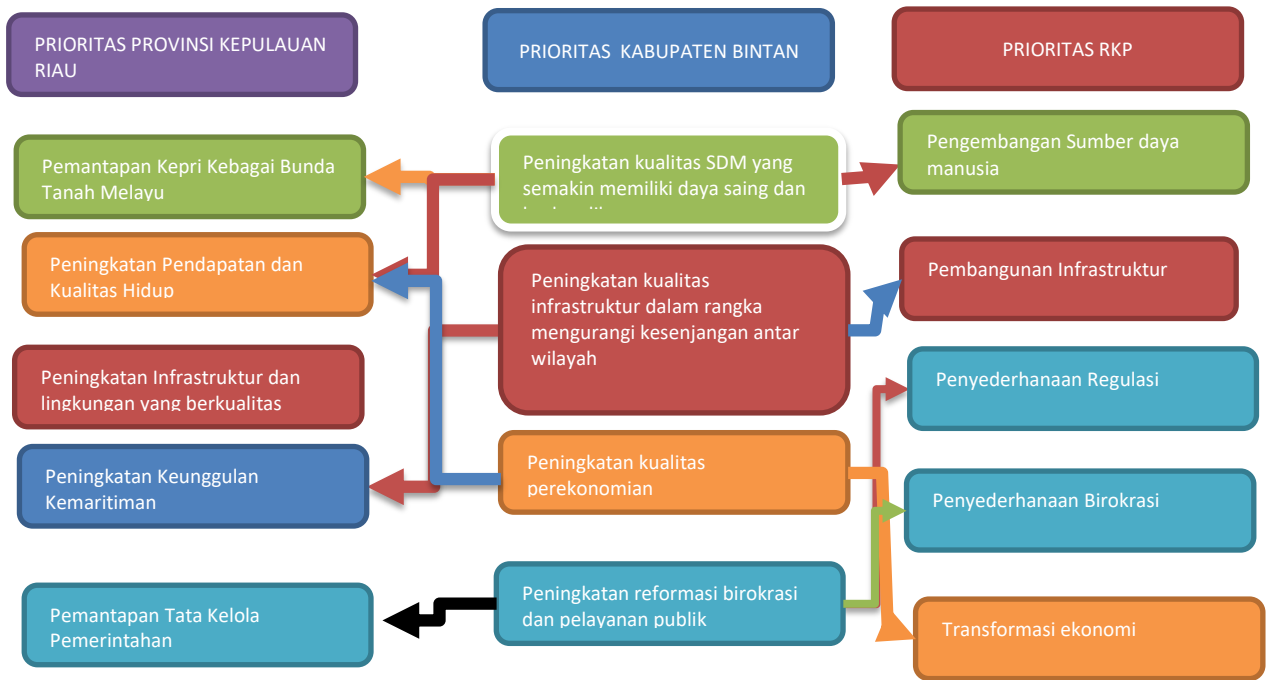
PRIORITAS PROVINSI KEPULAUAN RIAU

PRIORITAS KABUPATEN BINTAN

PRIORITAS RKP

Pemantapan Kepri Kebagai Bunda Tanah Melayu

Peningkatan kualitas SDM yang semakin memiliki daya saing dan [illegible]

Pengembangan Sumber daya manusia

Peningkatan Pendapatan dan Kualitas Hidup

Peningkatan kualitas infrastruktur dalam rangka mengurangi kesenjangan antar wilayah

Pembangunan Infrastruktur

Peningkatan Infrastruktur dan lingkungan yang berkualitas

Penyederhanaan Regulasi

Peningkatan Keunggulan Kemaritiman

Peningkatan kualitas perekonomian

Penyederhanaan Birokrasi

Pemantapan Tata Kelola Pemerintahan

Peningkatan reformasi birokrasi dan pelayanan publik

Transformasi ekonomi